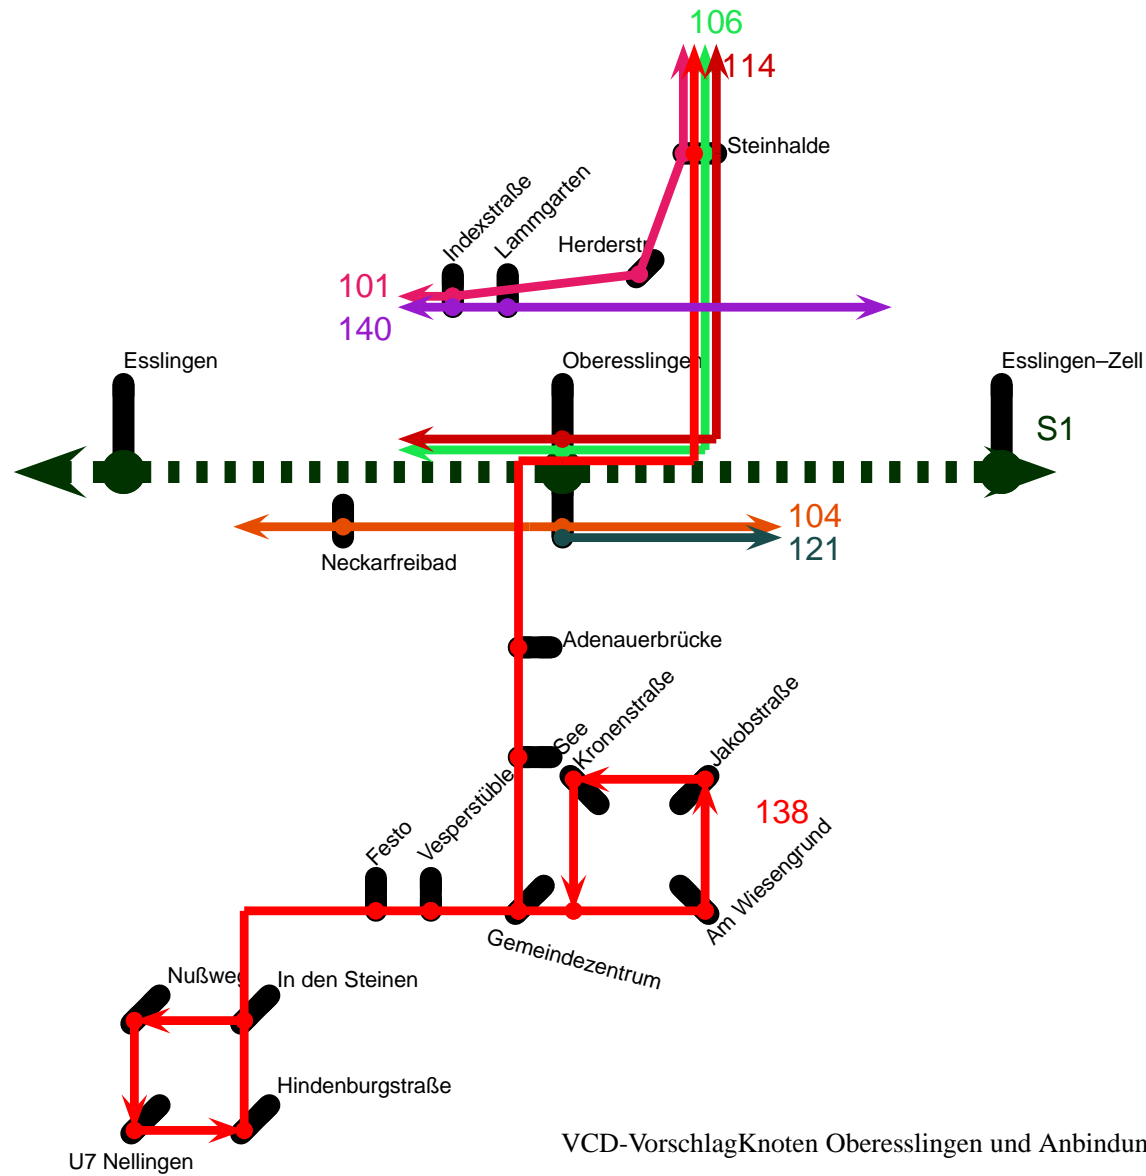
106
114
Steinhalde
Indexstraße
Lammgarten
Herderstr
101
140
Esslingen
Oberesslingen
Esslingen–Zell
S1
104
121
Neckarfreibad
Adenauerbrücke
See
Kronenstraße
Jakobstraße
138
Festo
Vesperstüble
Am Wiesengrund
Gemeindezentrum
Nußweg
In den Steinen
Hindenburgstraße
U7 Nellingen
VCD-VorschlagKnoten Oberesslingen und Anbindun